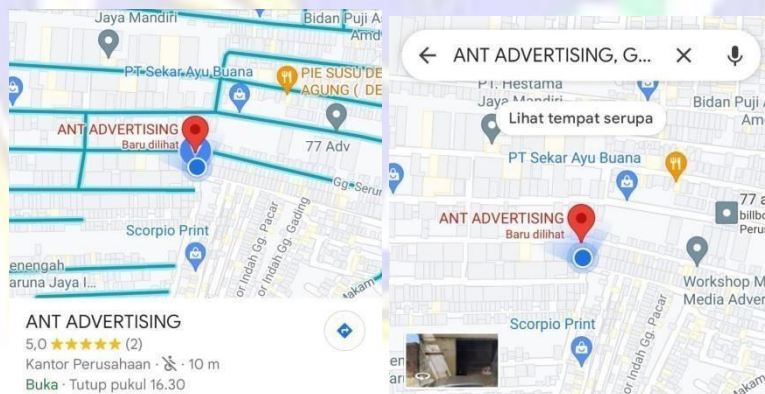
Jaya Mandiri
Bidan Puji A
Amd
PT Sekar Ayu Buana
PIE SUSU DE AGUNG ( DE
ANT ADVERTISING
Baru dilihat
77 Adv
Gg. Serun
Scorpio Print
enengah
aruna Jaya I...
Indah Gg. Pacar
Indah Gg. Gading
Makam
ANT ADVERTISING
5,0 ★★★★★ (2)
Kantor Perusahaan · 10 m
Buka · Tutup pukul 16.30

ANT ADVERTISING, G...
PT. Hestama Jaya Mandiri
Lihat tempat serupa
Bidan Puji A
Am
PT Sekar Ayu Buana
ANT ADVERTISING
Baru dilihat
77 a
billbo
Perus
Workshop M
Media Adver
Scorpio Print
Indah Gg. Pacar
Makam